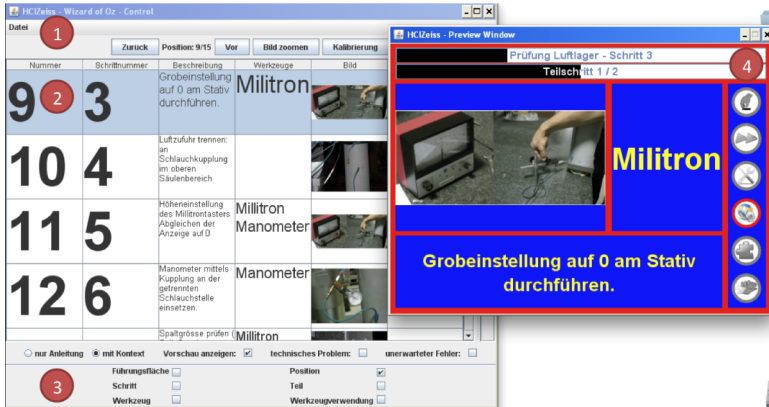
HCIZeiss - Wizard of Oz - Control
Datei
1
Zurück Position: 9/15 Vor Bild zoomen Kalibrierung

| Nummer | Schrittnummer | Beschreibung | Werkzeuge | Bild |
|---|---|---|---|---|
| 9 | 3 | Grobeinstellung auf 0 am Stativ durchführen. | Militron | |
| 10 | 4 | Luftzufuhr trennen: an Schlauchkupplung im oberen Säulenbereich | | |
| 11 | 5 | Höheneinstellung des Millitrontasters Abgleichen der Anzeige auf 0 | Millitron Manometer | |
| 12 | 6 | Manometer mittels Kupplung an der getrennten Schlauchstelle einsetzen. | Manometer | |
| | | Spaltgrösse prüfen ( | Millitron | |

2

nur Anleitung mit Kontext Vorschau anzeigen: technisches Problem: unerwarteter Fehler:
3
Führungsfläche Position
Schritt Teil
Werkzeug Werkzeugverwendung

HCIZeiss - Preview Window
Prüfung Luftlager - Schritt 3
Teilschritt 1 / 2
4
Militron
Grobeinstellung auf 0 am Stativ durchführen.